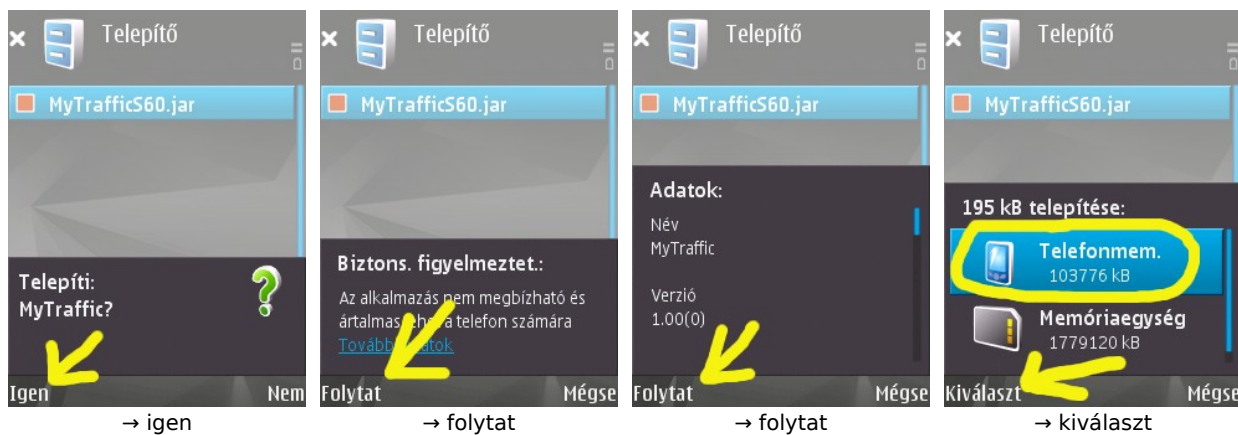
Telepítő

MyTrafficS60.jar

Telepíti:
MyTraffic?

Igen Nem

→ igen

Telepítő

MyTrafficS60.jar

Biztons. figyelmeztet.:

Az alkalmazás nem megbízható és ártalmas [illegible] a telefon számára

Tovább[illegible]atok

Folytat Mégse

→ folytat

Telepítő

MyTrafficS60.jar

Adatok:

Név
MyTraffic

Verzió
1.00(0)

Folytat Mégse

→ folytat

Telepítő

MyTrafficS60.jar

195 kB telepítése:

Telefonmem.
103776 kB

Memóriaegység
1779120 kB

Kiválaszt Mégse

→ kiválaszt